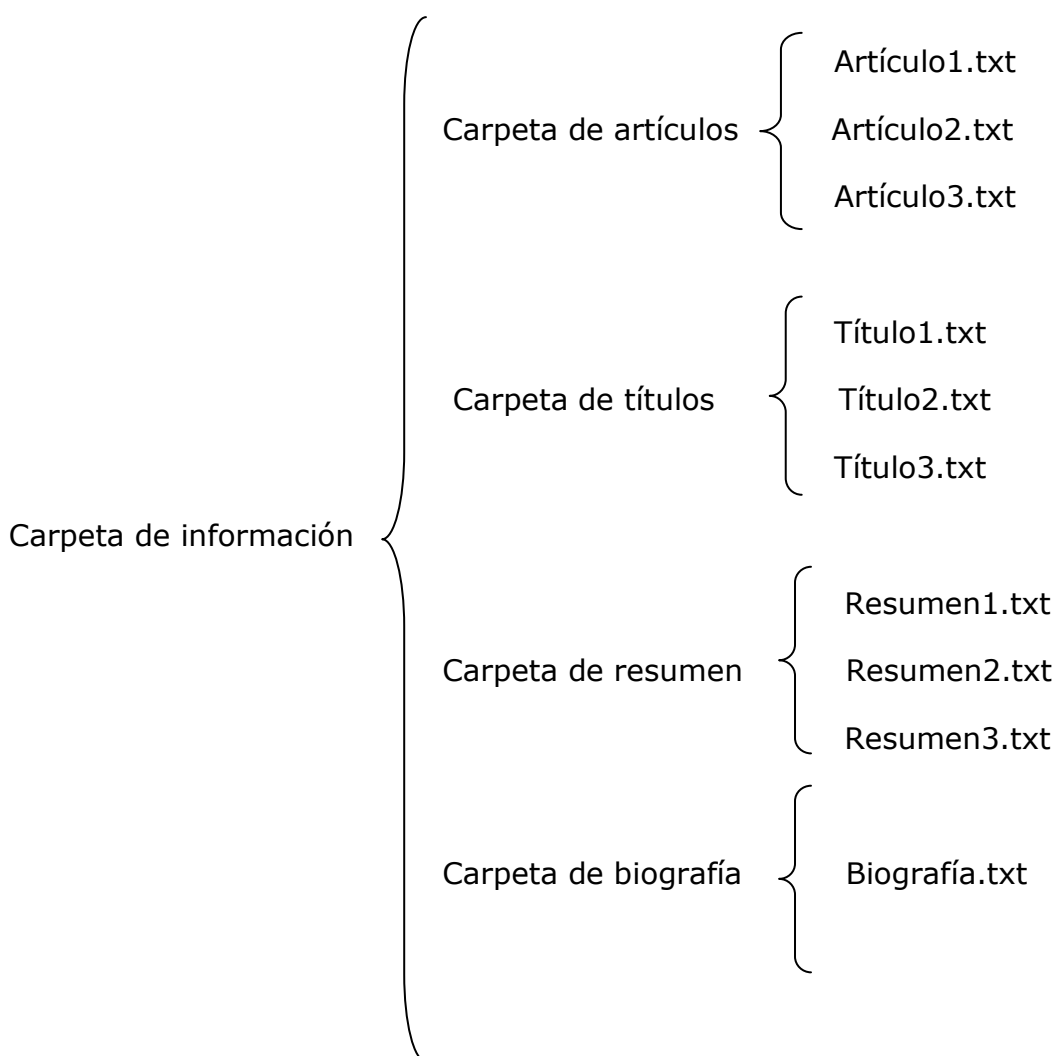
Carpeta de información

Carpeta de artículos

Artículo1.txt

Artículo2.txt

Artículo3.txt

Carpeta de títulos

Título1.txt

Título2.txt

Título3.txt

Carpeta de resumen

Resumen1.txt

Resumen2.txt

Resumen3.txt

Carpeta de biografía

Biografía.txt